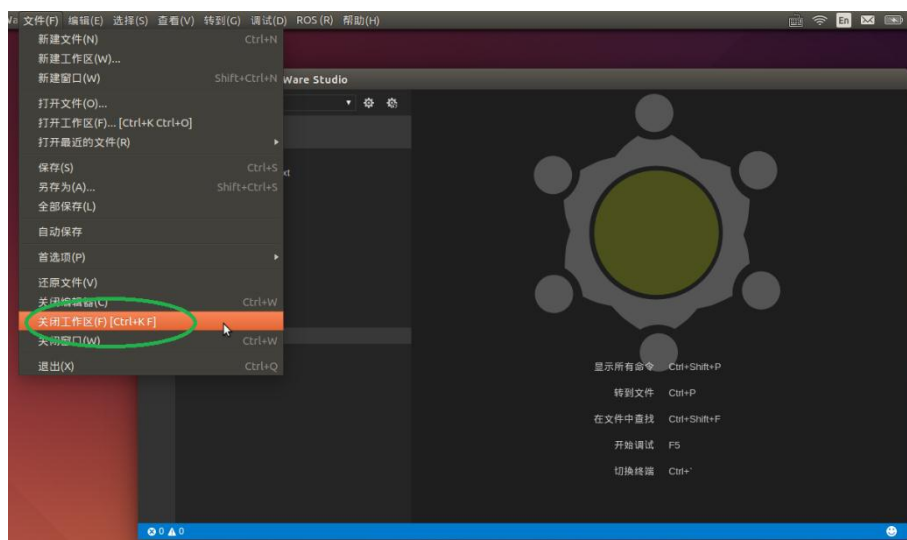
文件(F) 编辑(E) 选择(S) 查看(V) 转到(G) 调试(D) ROS (R) 帮助(H)

En

新建文件(N) Ctrl+N
新建工作区(W)...
新建窗口(W) Shift+Ctrl+N
打开文件(O)...
打开工作区(F)... [Ctrl+K Ctrl+O]
打开最近的文件(R)
保存(S) Ctrl+S
另存为(A)... Shift+Ctrl+S
全部保存(L)
自动保存
首选项(P)
还原文件(V)
关闭编辑器(C) Ctrl+W
关闭工作区(F) [Ctrl+K F]
关闭窗口(W) Ctrl+W
退出(X) Ctrl+Q

Ware Studio

xt

显示所有命令 Ctrl+Shift+P
转到文件 Ctrl+P
在文件中查找 Ctrl+Shift+F
开始调试 F5
切换终端 Ctrl+`

⊗ 0 ⚠ 0